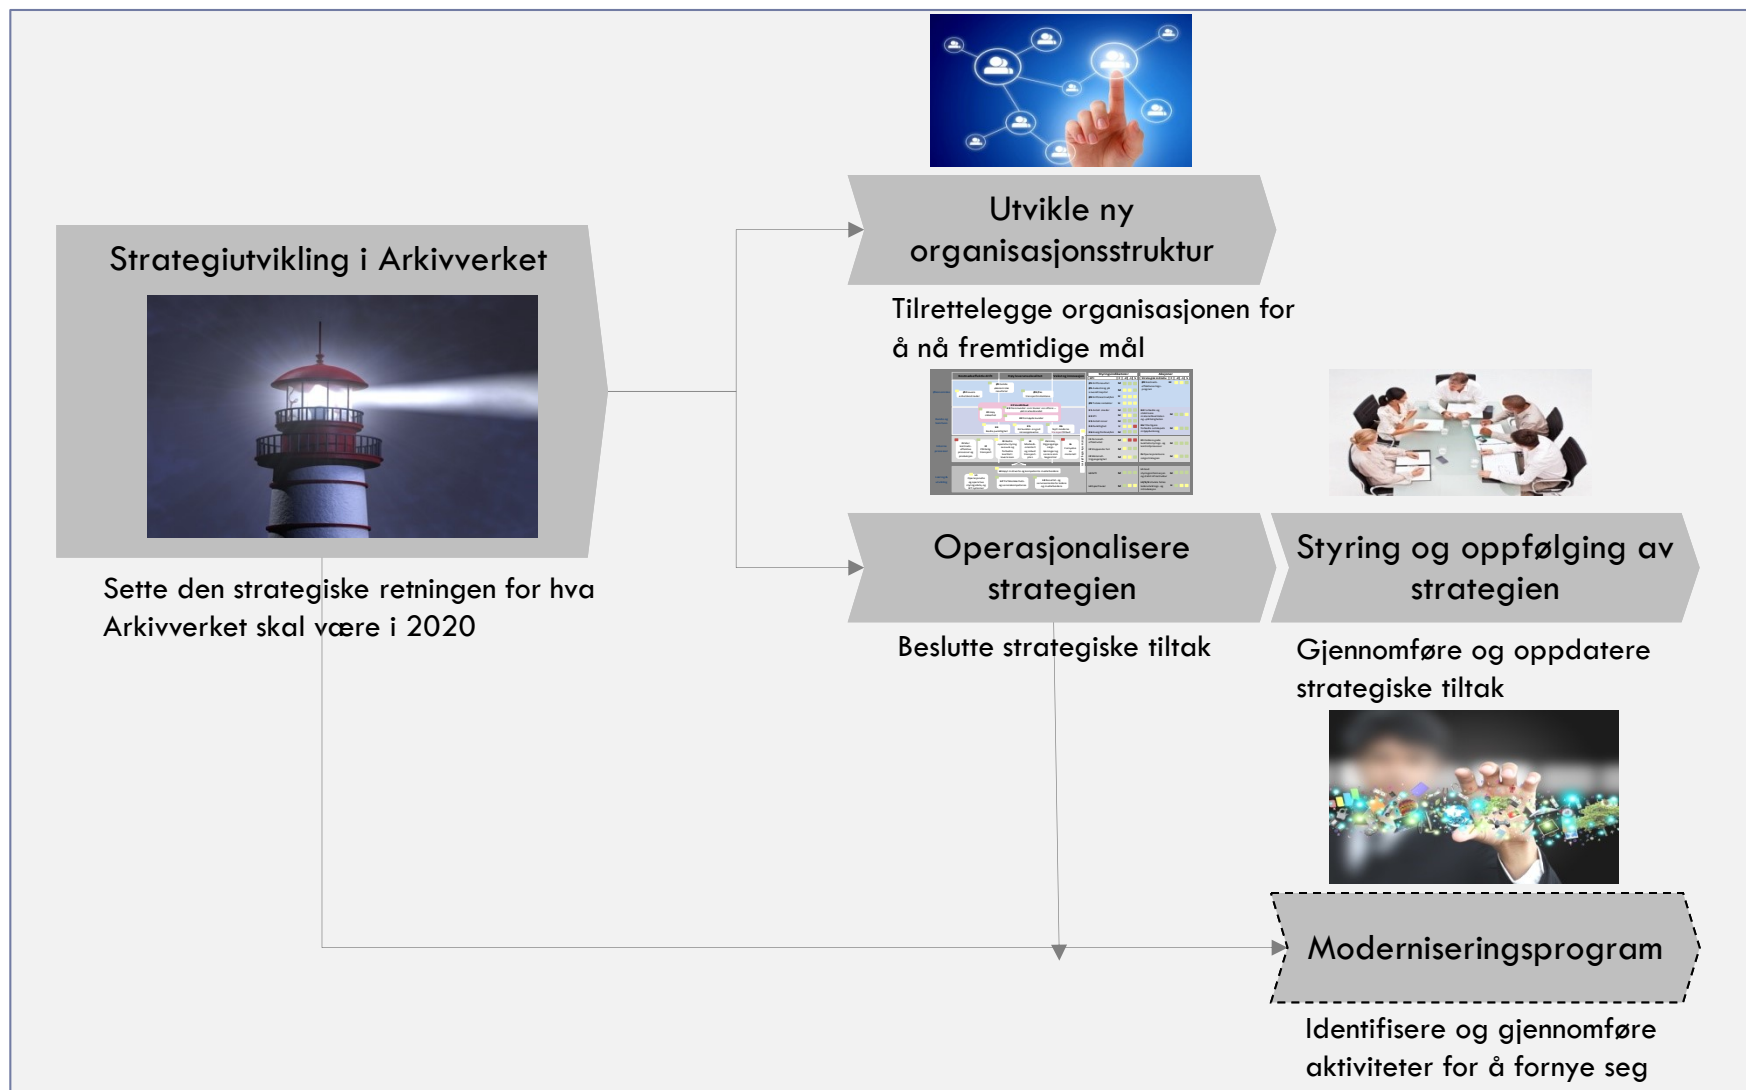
Strategiutvikling i Arkivverket

Sette den strategiske retningen for hva Arkivverket skal være i 2020

Utvikle ny organisasjonsstruktur

Tilrettelegge organisasjonen for å nå fremtidige mål

Operasjonalisere strategien

Beslutte strategiske tiltak

Styring og oppfølging av strategien

Gjennomføre og oppdatere strategiske tiltak

Moderniseringsprogram

Identifisere og gjennomføre aktiviteter for å fornye seg